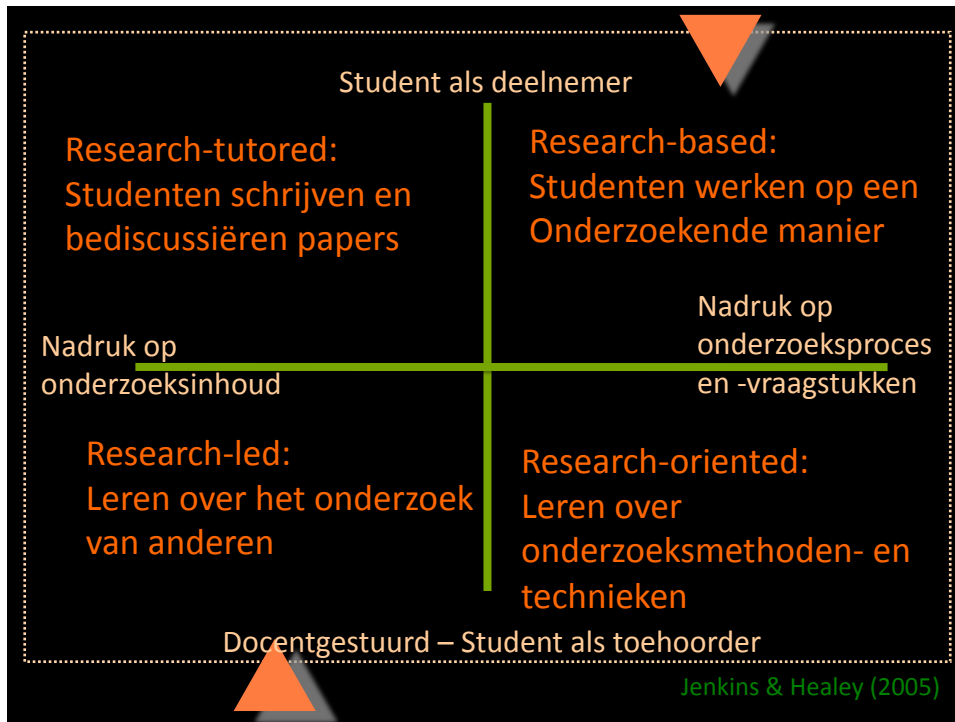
Student als deelnemer

Research-tutored:
Studenten schrijven en bediscussiëren papers

Research-based:
Studenten werken op een Onderzoekende manier

Nadruk op onderzoeksinhoud

Nadruk op onderzoeksproces en -vraagstukken

Research-led:
Leren over het onderzoek van anderen

Research-oriented:
Leren over onderzoeksmethoden- en technieken

Docentgestuurd – Student als toehoorder

Jenkins & Healey (2005)